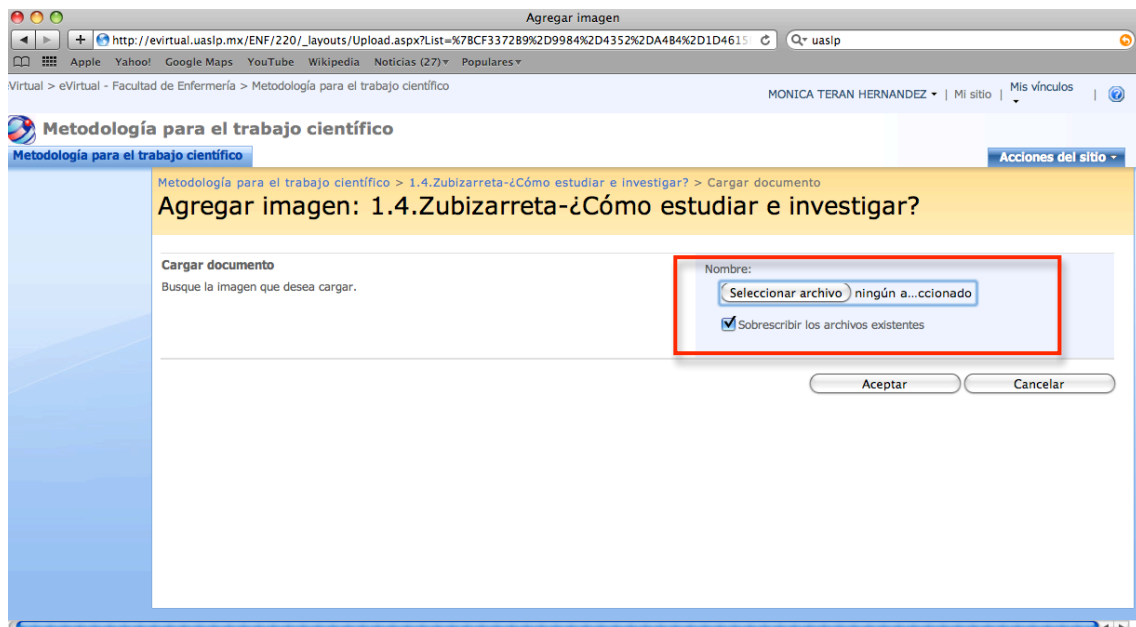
Agregar imagen

http://evirtual.uaslp.mx/ENF/220/_layouts/Upload.aspx?List=%7BCF3372B9%2D9984%2D4352%2DA4B4%2D1D4615

uaslp

Apple Yahoo! Google Maps YouTube Wikipedia Noticias (27) Populares

Virtual > eVirtual - Facultad de Enfermería > Metodología para el trabajo científico

MONICA TERAN HERNANDEZ | Mi sitio | Mis vínculos |

Metodología para el trabajo científico

Metodología para el trabajo científico

Acciones del sitio

Metodología para el trabajo científico > 1.4.Zubizarreta-¿Cómo estudiar e investigar? > Cargar documento

Agregar imagen: 1.4.Zubizarreta-¿Cómo estudiar e investigar?

Cargar documento

Busque la imagen que desea cargar.

Nombre:

Seleccionar archivo ningún a...ccionado

Sobrescribir los archivos existentes

Aceptar

Cancelar